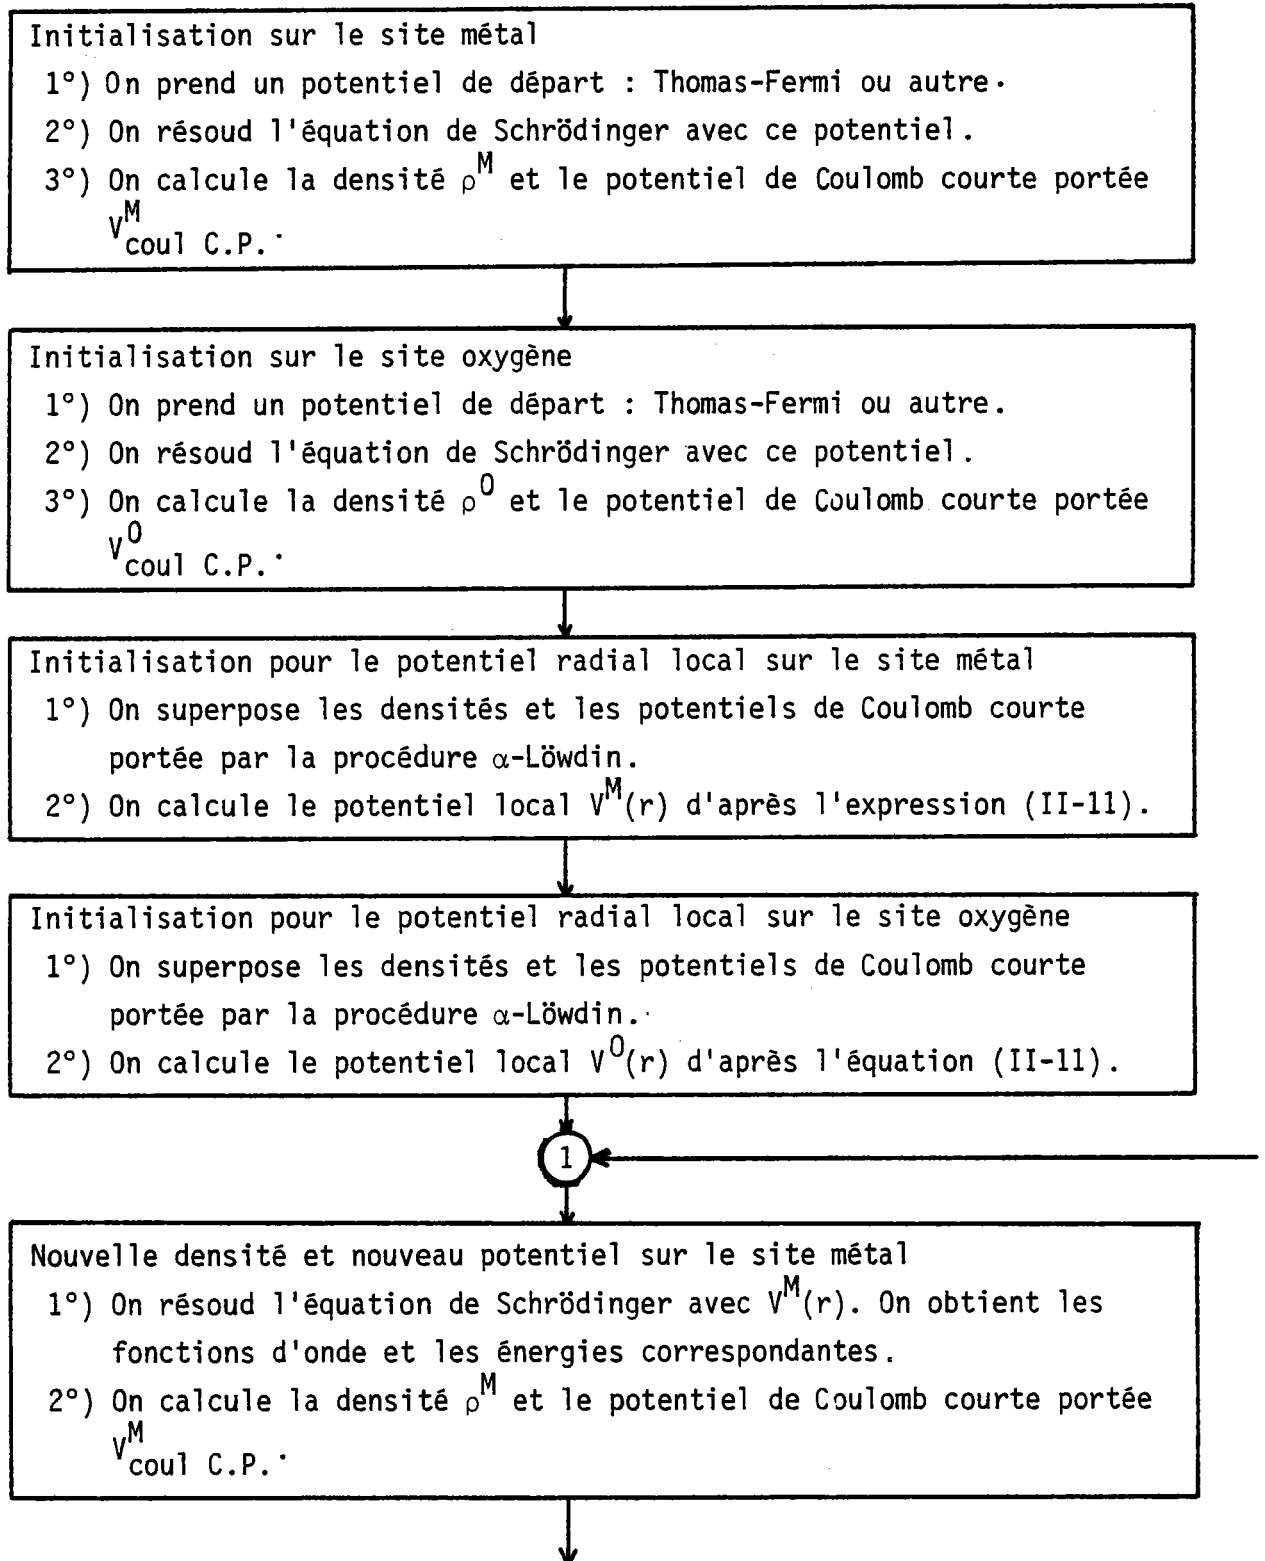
Initialisation sur le site métal
1°) On prend un potentiel de départ : Thomas-Fermi ou autre.
2°) On résoud l'équation de Schrödinger avec ce potentiel.
3°) On calcule la densité $\rho^M$ et le potentiel de Coulomb courte portée $V^M_{coul\ C.P.}$.

Initialisation sur le site oxygène
1°) On prend un potentiel de départ : Thomas-Fermi ou autre.
2°) On résoud l'équation de Schrödinger avec ce potentiel.
3°) On calcule la densité $\rho^O$ et le potentiel de Coulomb courte portée $V^O_{coul\ C.P.}$.

Initialisation pour le potentiel radial local sur le site métal
1°) On superpose les densités et les potentiels de Coulomb courte portée par la procédure $\alpha$-Löwdin.
2°) On calcule le potentiel local $V^M(r)$ d'après l'expression (II-11).

Initialisation pour le potentiel radial local sur le site oxygène
1°) On superpose les densités et les potentiels de Coulomb courte portée par la procédure $\alpha$-Löwdin.
2°) On calcule le potentiel local $V^O(r)$ d'après l'équation (II-11).

1

Nouvelle densité et nouveau potentiel sur le site métal
1°) On résoud l'équation de Schrödinger avec $V^M(r)$. On obtient les fonctions d'onde et les énergies correspondantes.
2°) On calcule la densité $\rho^M$ et le potentiel de Coulomb courte portée $V^M_{coul\ C.P.}$.